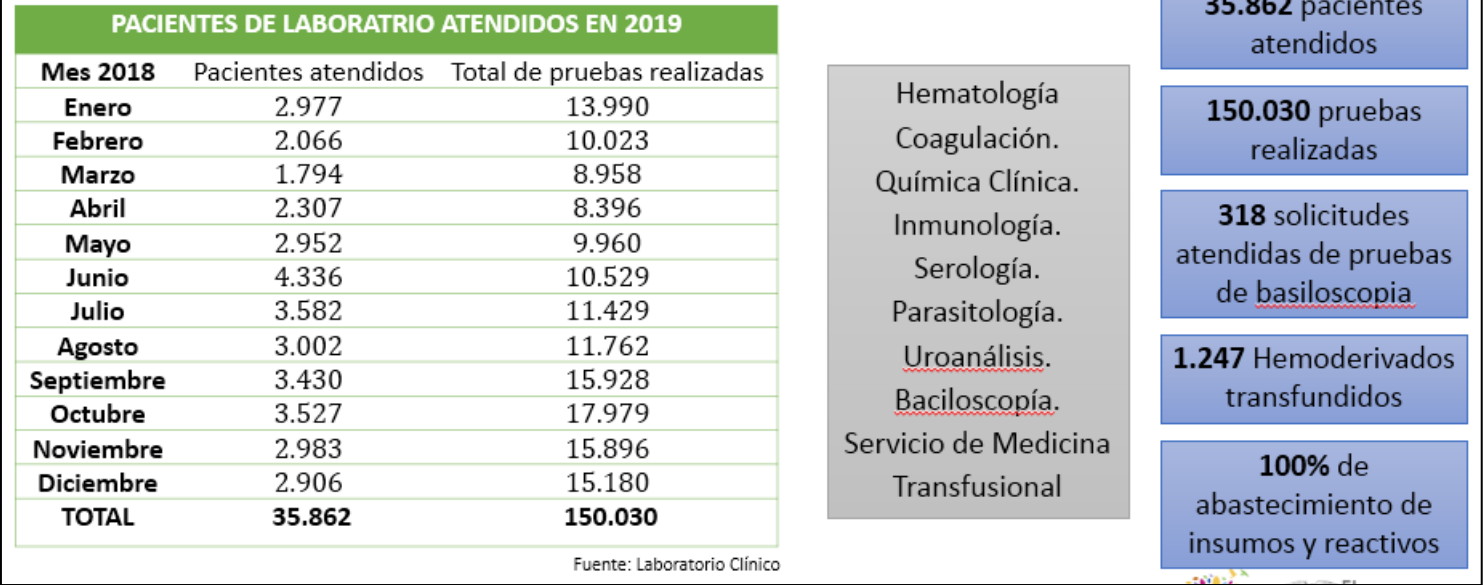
PACIENTES DE LABORATRIO ATENDIDOS EN 2019

| Mes 2018 | Pacientes atendidos | Total de pruebas realizadas |
|---|---|---|
| Enero | 2.977 | 13.990 |
| Febrero | 2.066 | 10.023 |
| Marzo | 1.794 | 8.958 |
| Abril | 2.307 | 8.396 |
| Mayo | 2.952 | 9.960 |
| Junio | 4.336 | 10.529 |
| Julio | 3.582 | 11.429 |
| Agosto | 3.002 | 11.762 |
| Septiembre | 3.430 | 15.928 |
| Octubre | 3.527 | 17.979 |
| Noviembre | 2.983 | 15.896 |
| Diciembre | 2.906 | 15.180 |
| TOTAL | 35.862 | 150.030 |

Fuente: Laboratorio Clínico

Hematología
Coagulación.
Química Clínica.
Inmunología.
Serología.
Parasitología.
Uroanálisis.
Baciloscopía.
Servicio de Medicina Transfusional

35.862 pacientes atendidos

150.030 pruebas realizadas

318 solicitudes atendidas de pruebas de basiloscopia

1.247 Hemoderivados transfundidos

100% de abastecimiento de insumos y reactivos